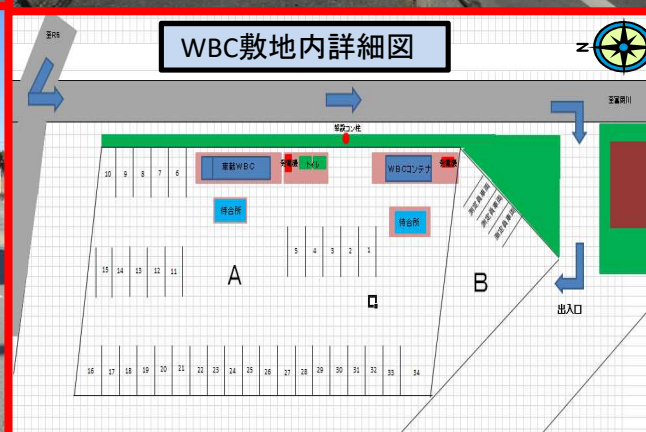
WBC敷地内詳細図

至R6

至富岡川

N

警設コン柱

車載WBC

発電機

トイレ

WBCコンテナ

発電機

待合所

待合所

10 9 8 7 6

15 14 13 12 11

5 4 3 2 1

A

B

出入口

16 17 18 19 20 21 22 23 24 25 26 27 28 29 30 31 32 33 34